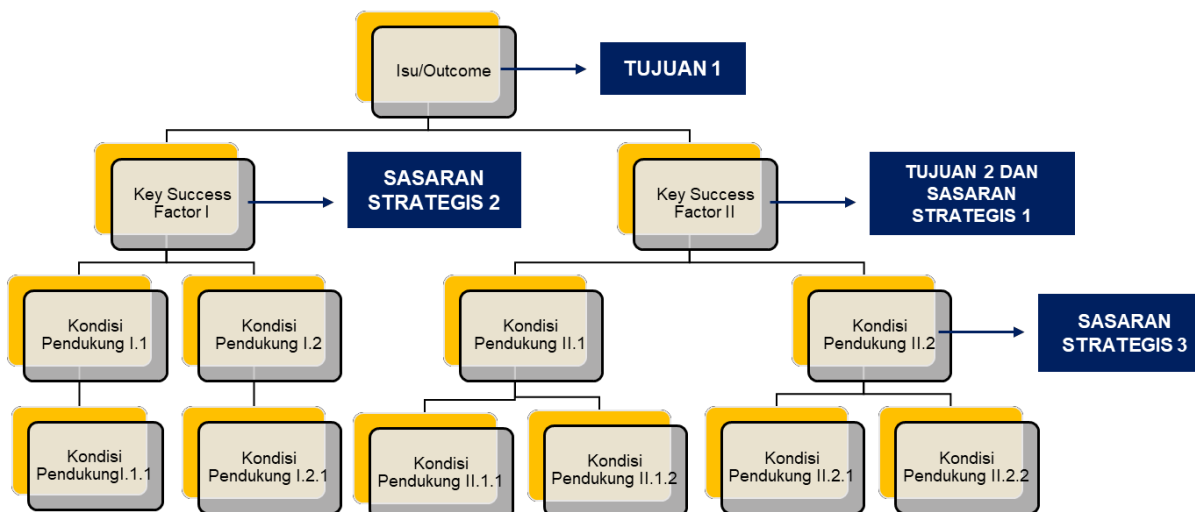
Isu/Outcome

TUJUAN 1

Key Success Factor I

SASARAN STRATEGIS 2

Key Success Factor II

TUJUAN 2 DAN SASARAN STRATEGIS 1

Kondisi Pendukung I.1

Kondisi Pendukung I.2

Kondisi Pendukung II.1

Kondisi Pendukung II.2

SASARAN STRATEGIS 3

Kondisi PendukungI.1.1

Kondisi Pendukung I.2.1

Kondisi Pendukung II.1.1

Kondisi Pendukung II.1.2

Kondisi Pendukung II.2.1

Kondisi Pendukung II.2.2